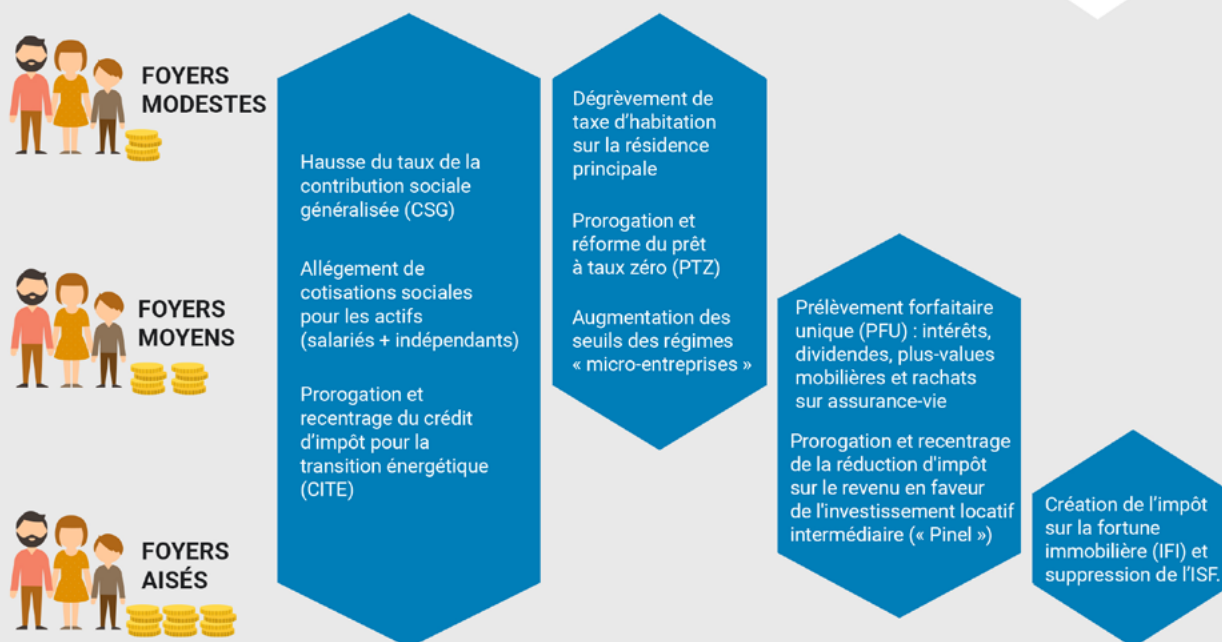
FOYERS MODESTES

FOYERS MOYENS

FOYERS AISÉS

Hausse du taux de la contribution sociale généralisée (CSG)

Allégement de cotisations sociales pour les actifs (salariés + indépendants)

Prorogation et recentrage du crédit d'impôt pour la transition énergétique (CITE)

Dégrèvement de taxe d'habitation sur la résidence principale

Prorogation et réforme du prêt à taux zéro (PTZ)

Augmentation des seuils des régimes « micro-entreprises »

Prélèvement forfaitaire unique (PFU) : intérêts, dividendes, plus-values mobilières et rachats sur assurance-vie

Prorogation et recentrage de la réduction d'impôt sur le revenu en faveur de l'investissement locatif intermédiaire (« Pinel »)

Création de l'impôt sur la fortune immobilière (IFI) et suppression de l'ISF.